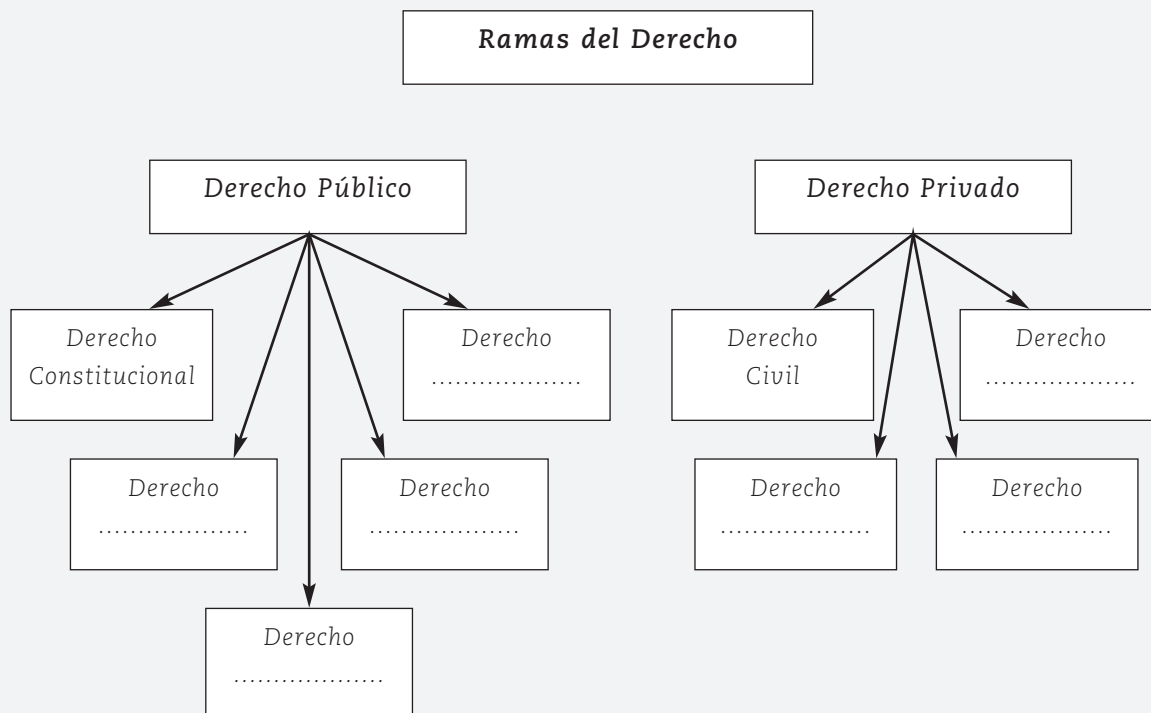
Ramas del Derecho

Derecho Público

Derecho Constitucional

Derecho ..................

Derecho ..................

Derecho ..................

Derecho ..................

Derecho Privado

Derecho Civil

Derecho ..................

Derecho ..................

Derecho ..................